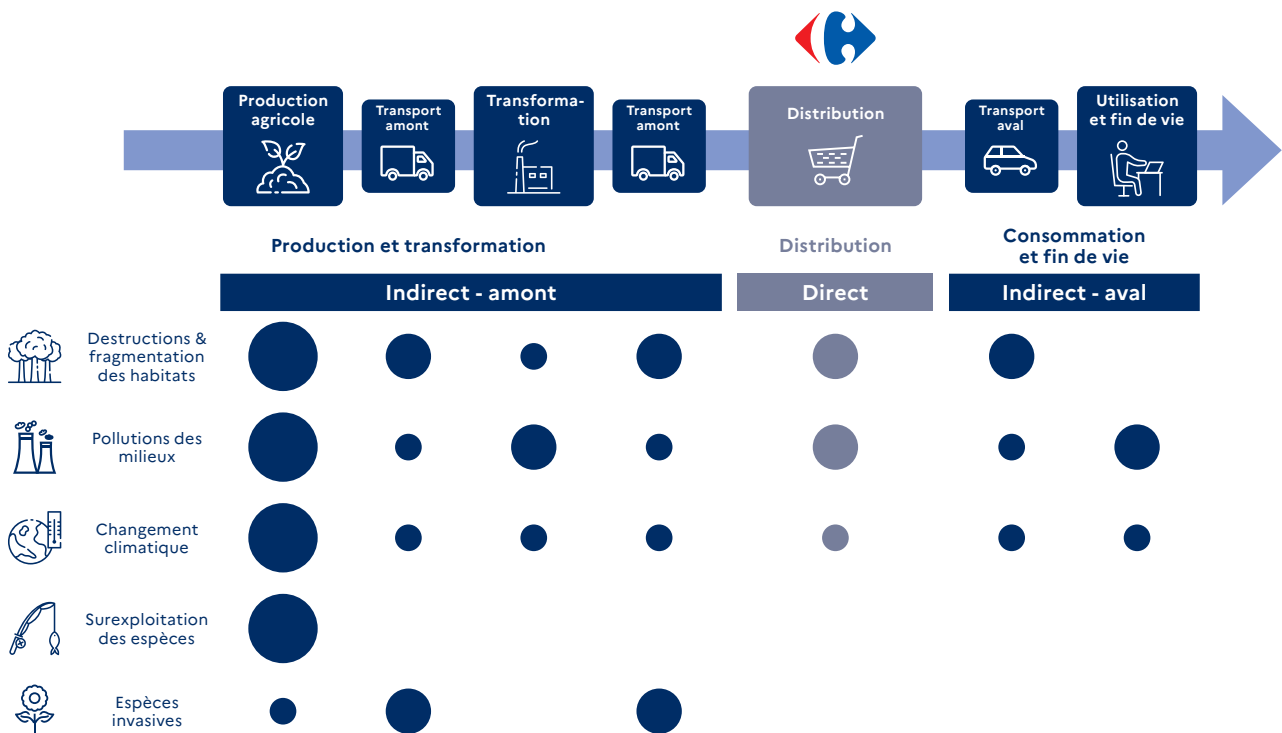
Production agricole

Transport amont

Transformation

Transport amont

Distribution

Transport aval

Utilisation et fin de vie

Production et transformation

Distribution

Consommation et fin de vie

Indirect - amont

Direct

Indirect - aval

Destructions & fragmentation des habitats

Pollutions des milieux

Changement climatique

Surexploitation des espèces

Espèces invasives